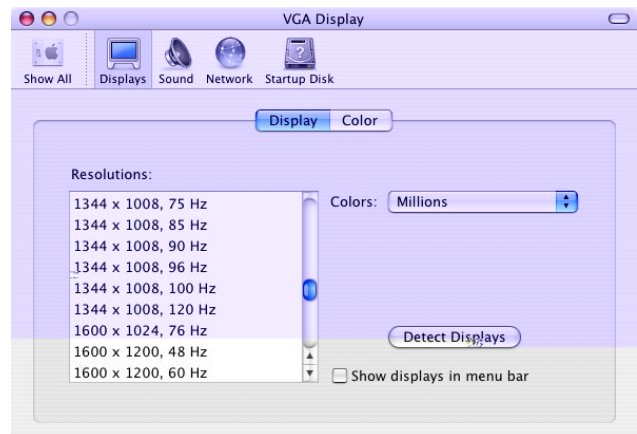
VGA Display

Show All
Displays
Sound
Network
Startup Disk

Display
Color

Resolutions:

1344 x 1008, 75 Hz
1344 x 1008, 85 Hz
1344 x 1008, 90 Hz
1344 x 1008, 96 Hz
1344 x 1008, 100 Hz
1344 x 1008, 120 Hz
1600 x 1024, 76 Hz
1600 x 1200, 48 Hz
1600 x 1200, 60 Hz

Colors: Millions

Detect Displays

Show displays in menu bar